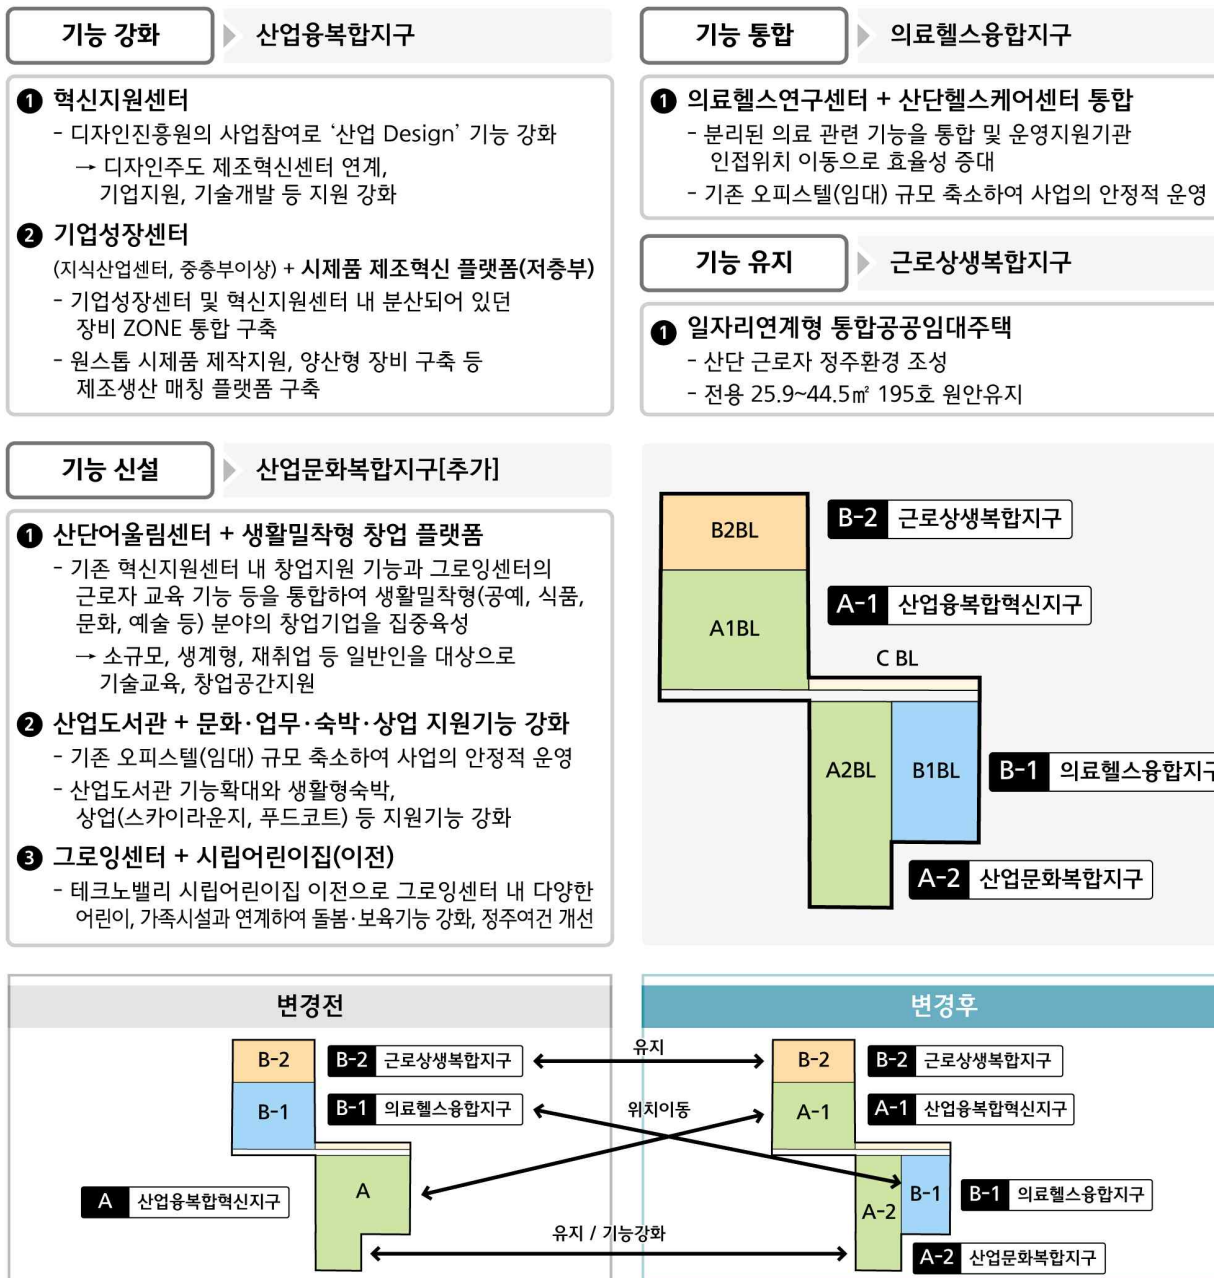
기능 강화
산업융복합지구

❶ 혁신지원센터
- 디자인진흥원의 사업참여로 '산업 Design' 기능 강화
→ 디자인주도 제조혁신센터 연계, 기업지원, 기술개발 등 지원 강화

❷ 기업성장센터
(지식산업센터, 중층부이상) + 시제품 제조혁신 플랫폼(저층부)
- 기업성장센터 및 혁신지원센터 내 분산되어 있던 장비 ZONE 통합 구축
- 원스톱 시제품 제작지원, 양산형 장비 구축 등 제조생산 매칭 플랫폼 구축

기능 통합
의료헬스융합지구

❶ 의료헬스연구센터 + 산단헬스케어센터 통합
- 분리된 의료 관련 기능을 통합 및 운영지원기관 인접위치 이동으로 효율성 증대
- 기존 오피스텔(임대) 규모 축소하여 사업의 안정적 운영

기능 유지
근로상생복합지구

❶ 일자리연계형 통합공공임대주택
- 산단 근로자 정주환경 조성
- 전용 25.9~44.5㎡ 195호 원안유지

기능 신설
산업문화복합지구[추가]

❶ 산단어울림센터 + 생활밀착형 창업 플랫폼
- 기존 혁신지원센터 내 창업지원 기능과 그로잉센터의 근로자 교육 기능 등을 통합하여 생활밀착형(공예, 식품, 문화, 예술 등) 분야의 창업기업을 집중육성
→ 소규모, 생계형, 재취업 등 일반인을 대상으로 기술교육, 창업공간지원

❷ 산업도서관 + 문화·업무·숙박·상업 지원기능 강화
- 기존 오피스텔(임대) 규모 축소하여 사업의 안정적 운영
- 산업도서관 기능확대와 생활형숙박, 상업(스카이라운지, 푸드코트) 등 지원기능 강화

❸ 그로잉센터 + 시립어린이집(이전)
- 테크노밸리 시립어린이집 이전으로 그로잉센터 내 다양한 어린이, 가족시설과 연계하여 돌봄·보육기능 강화, 정주여건 개선

B2BL
B-2 근로상생복합지구
A1BL
A-1 산업융복합혁신지구
C BL
A2BL
B1BL
B-1 의료헬스융합지구
A-2 산업문화복합지구

변경전
B-2
B-2 근로상생복합지구
B-1
B-1 의료헬스융합지구
A
A 산업융복합혁신지구

변경후
유지
위치이동
유지 / 기능강화
B-2
B-2 근로상생복합지구
A-1
A-1 산업융복합혁신지구
B-1
B-1 의료헬스융합지구
A-2
A-2 산업문화복합지구